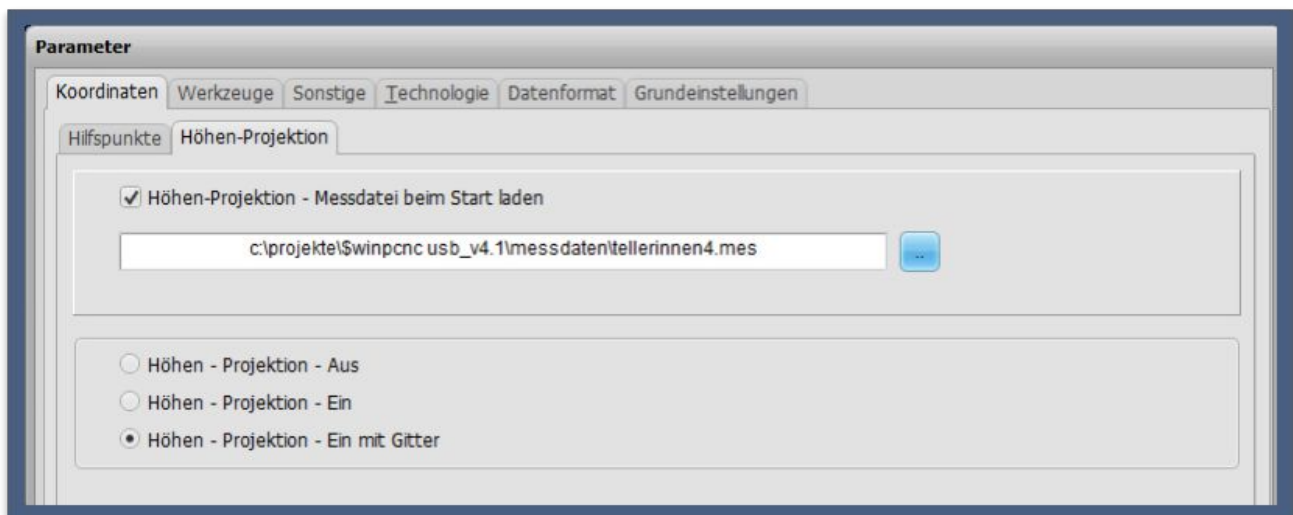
Parameter

Koordinaten | Werkzeuge | Sonstige | Technologie | Datenformat | Grundeinstellungen

Hilfspunkte | Höhen-Projektion

Höhen-Projektion - Messdatei beim Start laden

c:\projekte\$winpcnc usb_v4.1\messdaten\tellerinnen4.mes

...

Höhen - Projektion - Aus

Höhen - Projektion - Ein

Höhen - Projektion - Ein mit Gitter